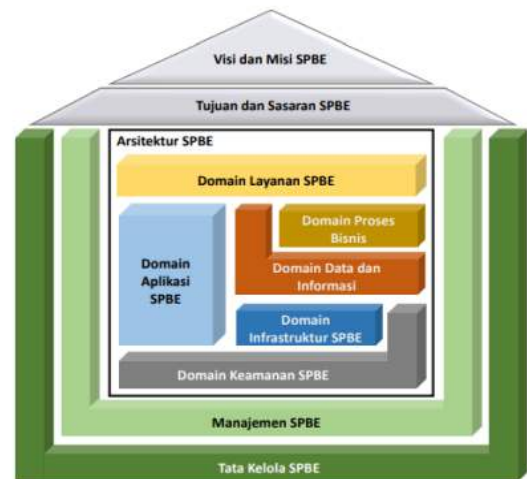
Visi dan Misi SPBE

Tujuan dan Sasaran SPBE

Arsitektur SPBE

Domain Layanan SPBE

Domain Aplikasi SPBE

Domain Proses Bisnis

Domain Data dan Informasi

Domain Infrastruktur SPBE

Domain Keamanan SPBE

Manajemen SPBE

Tata Kelola SPBE